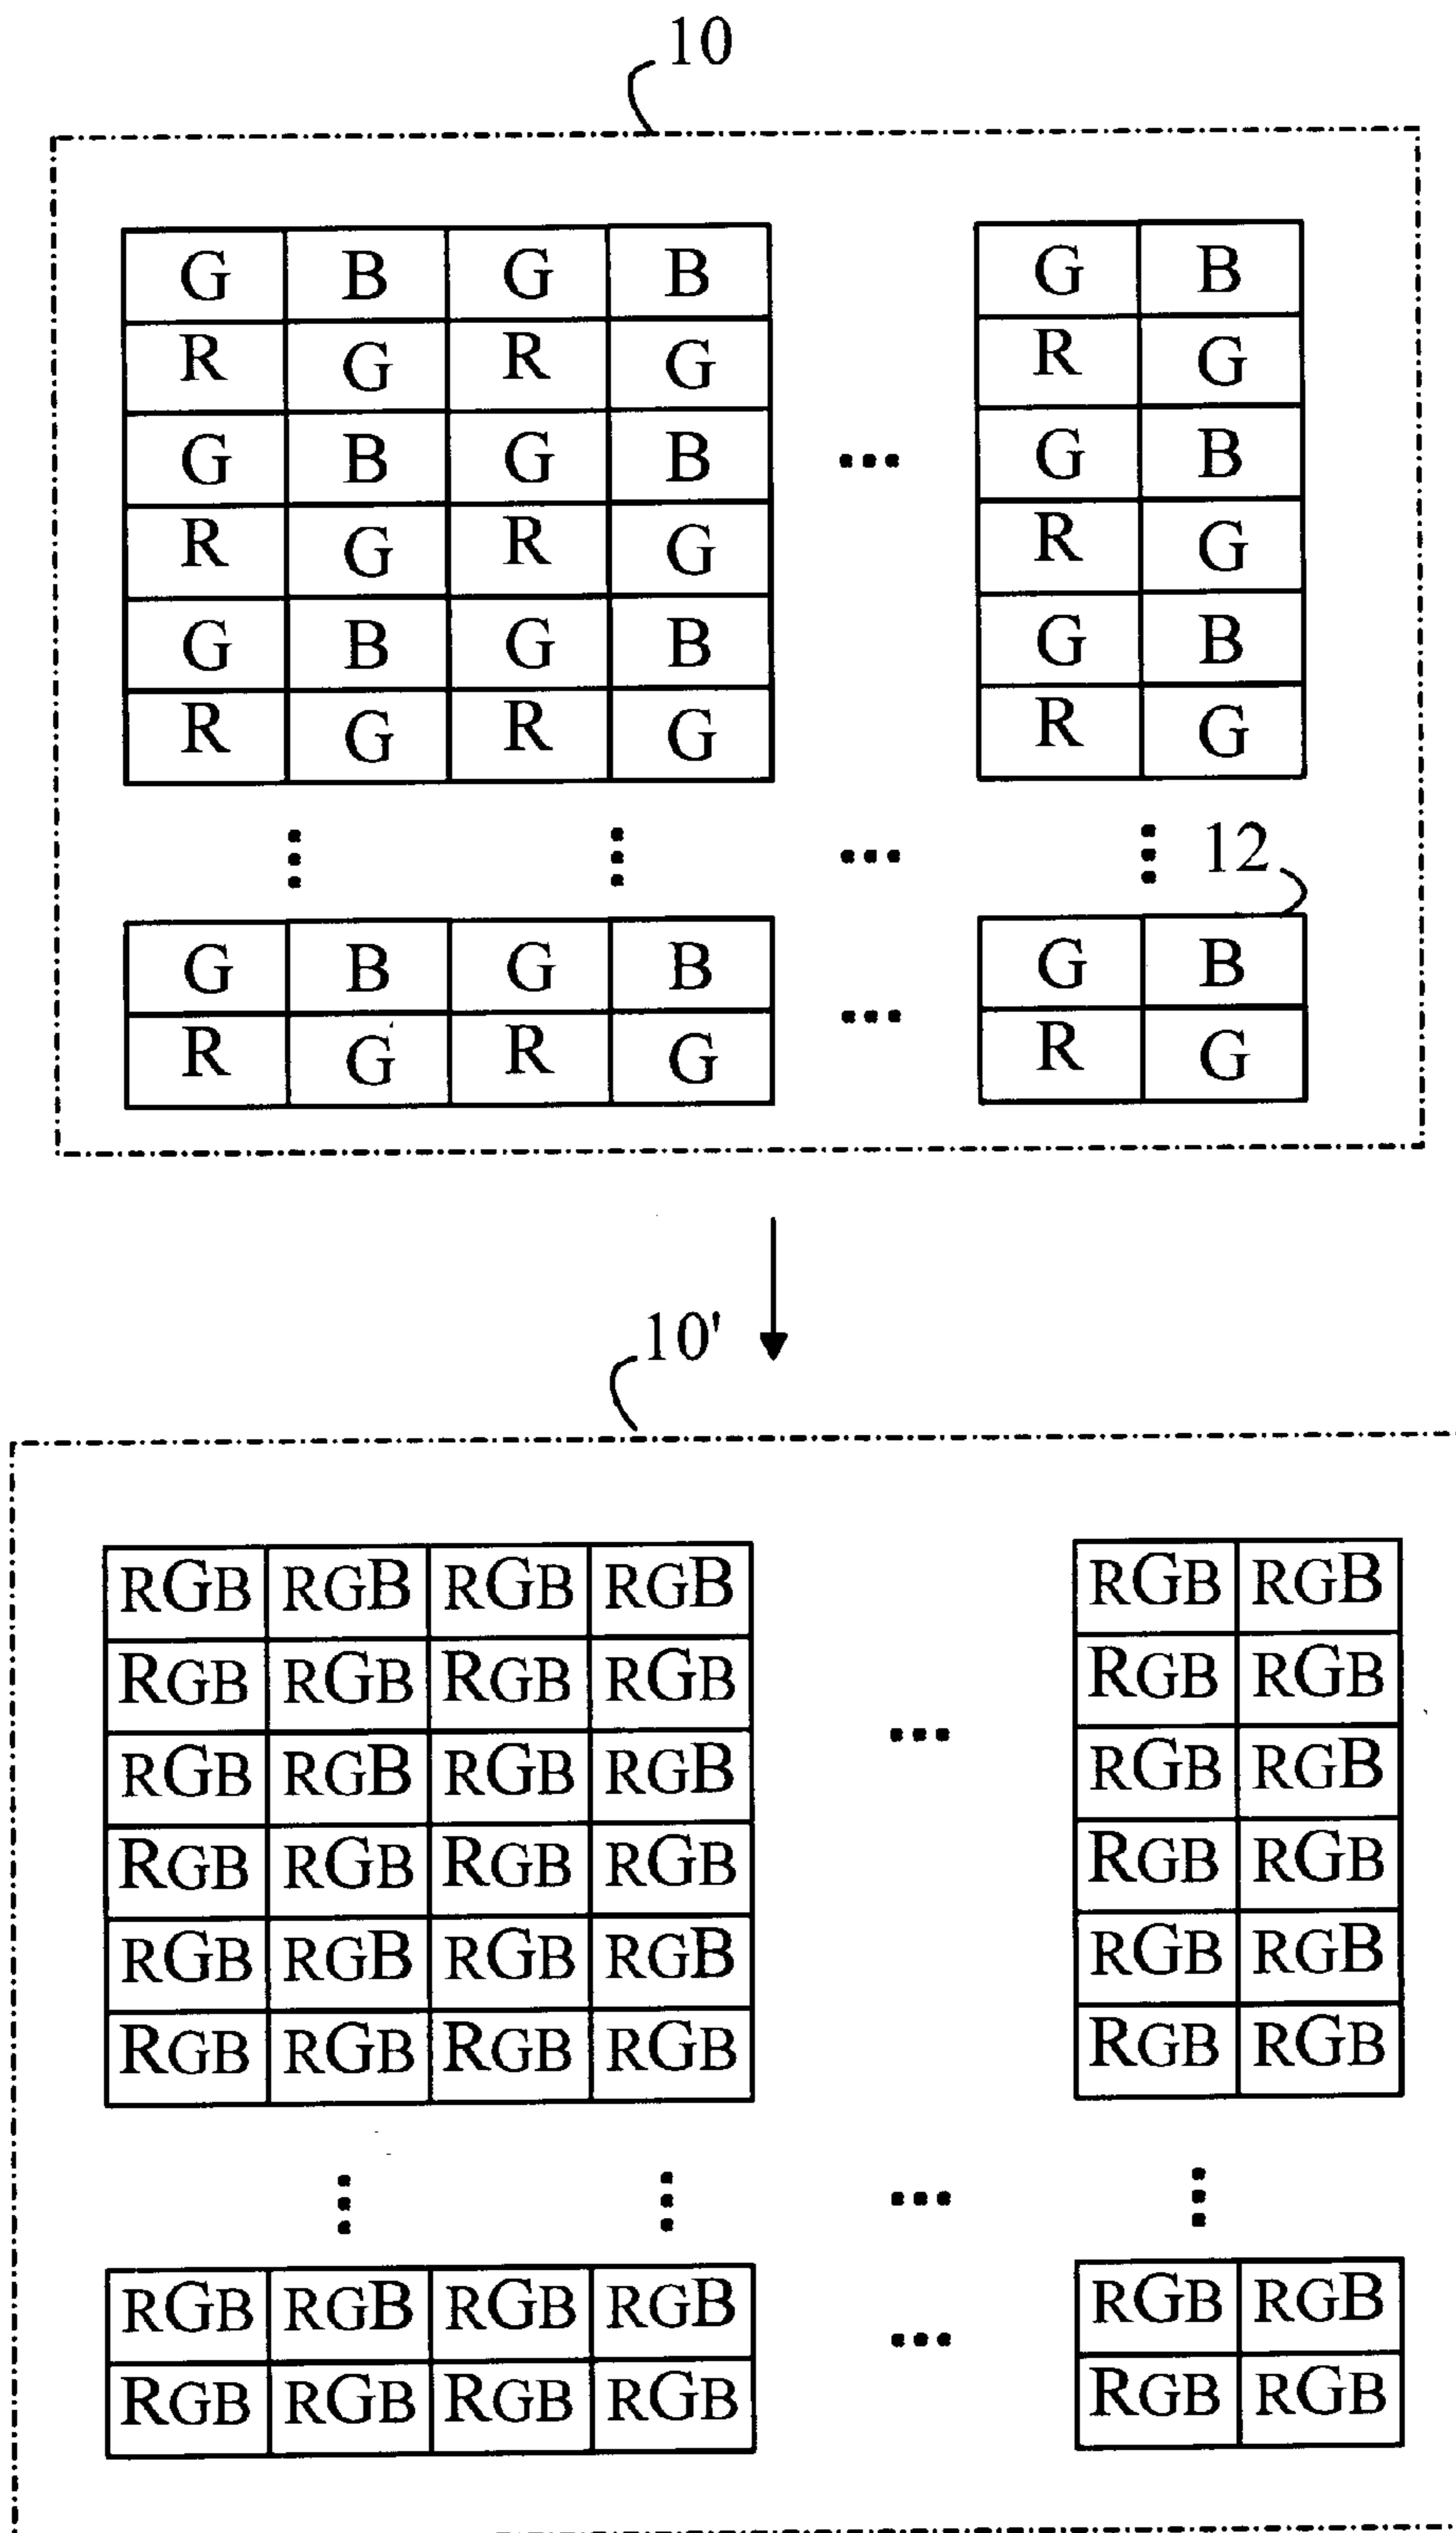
10

| G | B | G | B |
|---|---|---|---|
| R | G | R | G |
| G | B | G | B |
| R | G | R | G |
| G | B | G | B |
| R | G | R | G |

...

| G | B |
|---|---|
| R | G |
| G | B |
| R | G |
| G | B |
| R | G |

⋮ ⋮ ... ⋮ 12

| G | B | G | B |
|---|---|---|---|
| R | G | R | G |

...

| G | B |
|---|---|
| R | G |

10'

| RGB | RGB | RGB | RGB |
|---|---|---|---|
| RGB | RGB | RGB | RGB |
| RGB | RGB | RGB | RGB |
| RGB | RGB | RGB | RGB |
| RGB | RGB | RGB | RGB |
| RGB | RGB | RGB | RGB |

...

| RGB | RGB |
|---|---|
| RGB | RGB |
| RGB | RGB |
| RGB | RGB |
| RGB | RGB |
| RGB | RGB |

⋮ ⋮ ... ⋮

| RGB | RGB | RGB | RGB |
|---|---|---|---|
| RGB | RGB | RGB | RGB |

...

| RGB | RGB |
|---|---|
| RGB | RGB |